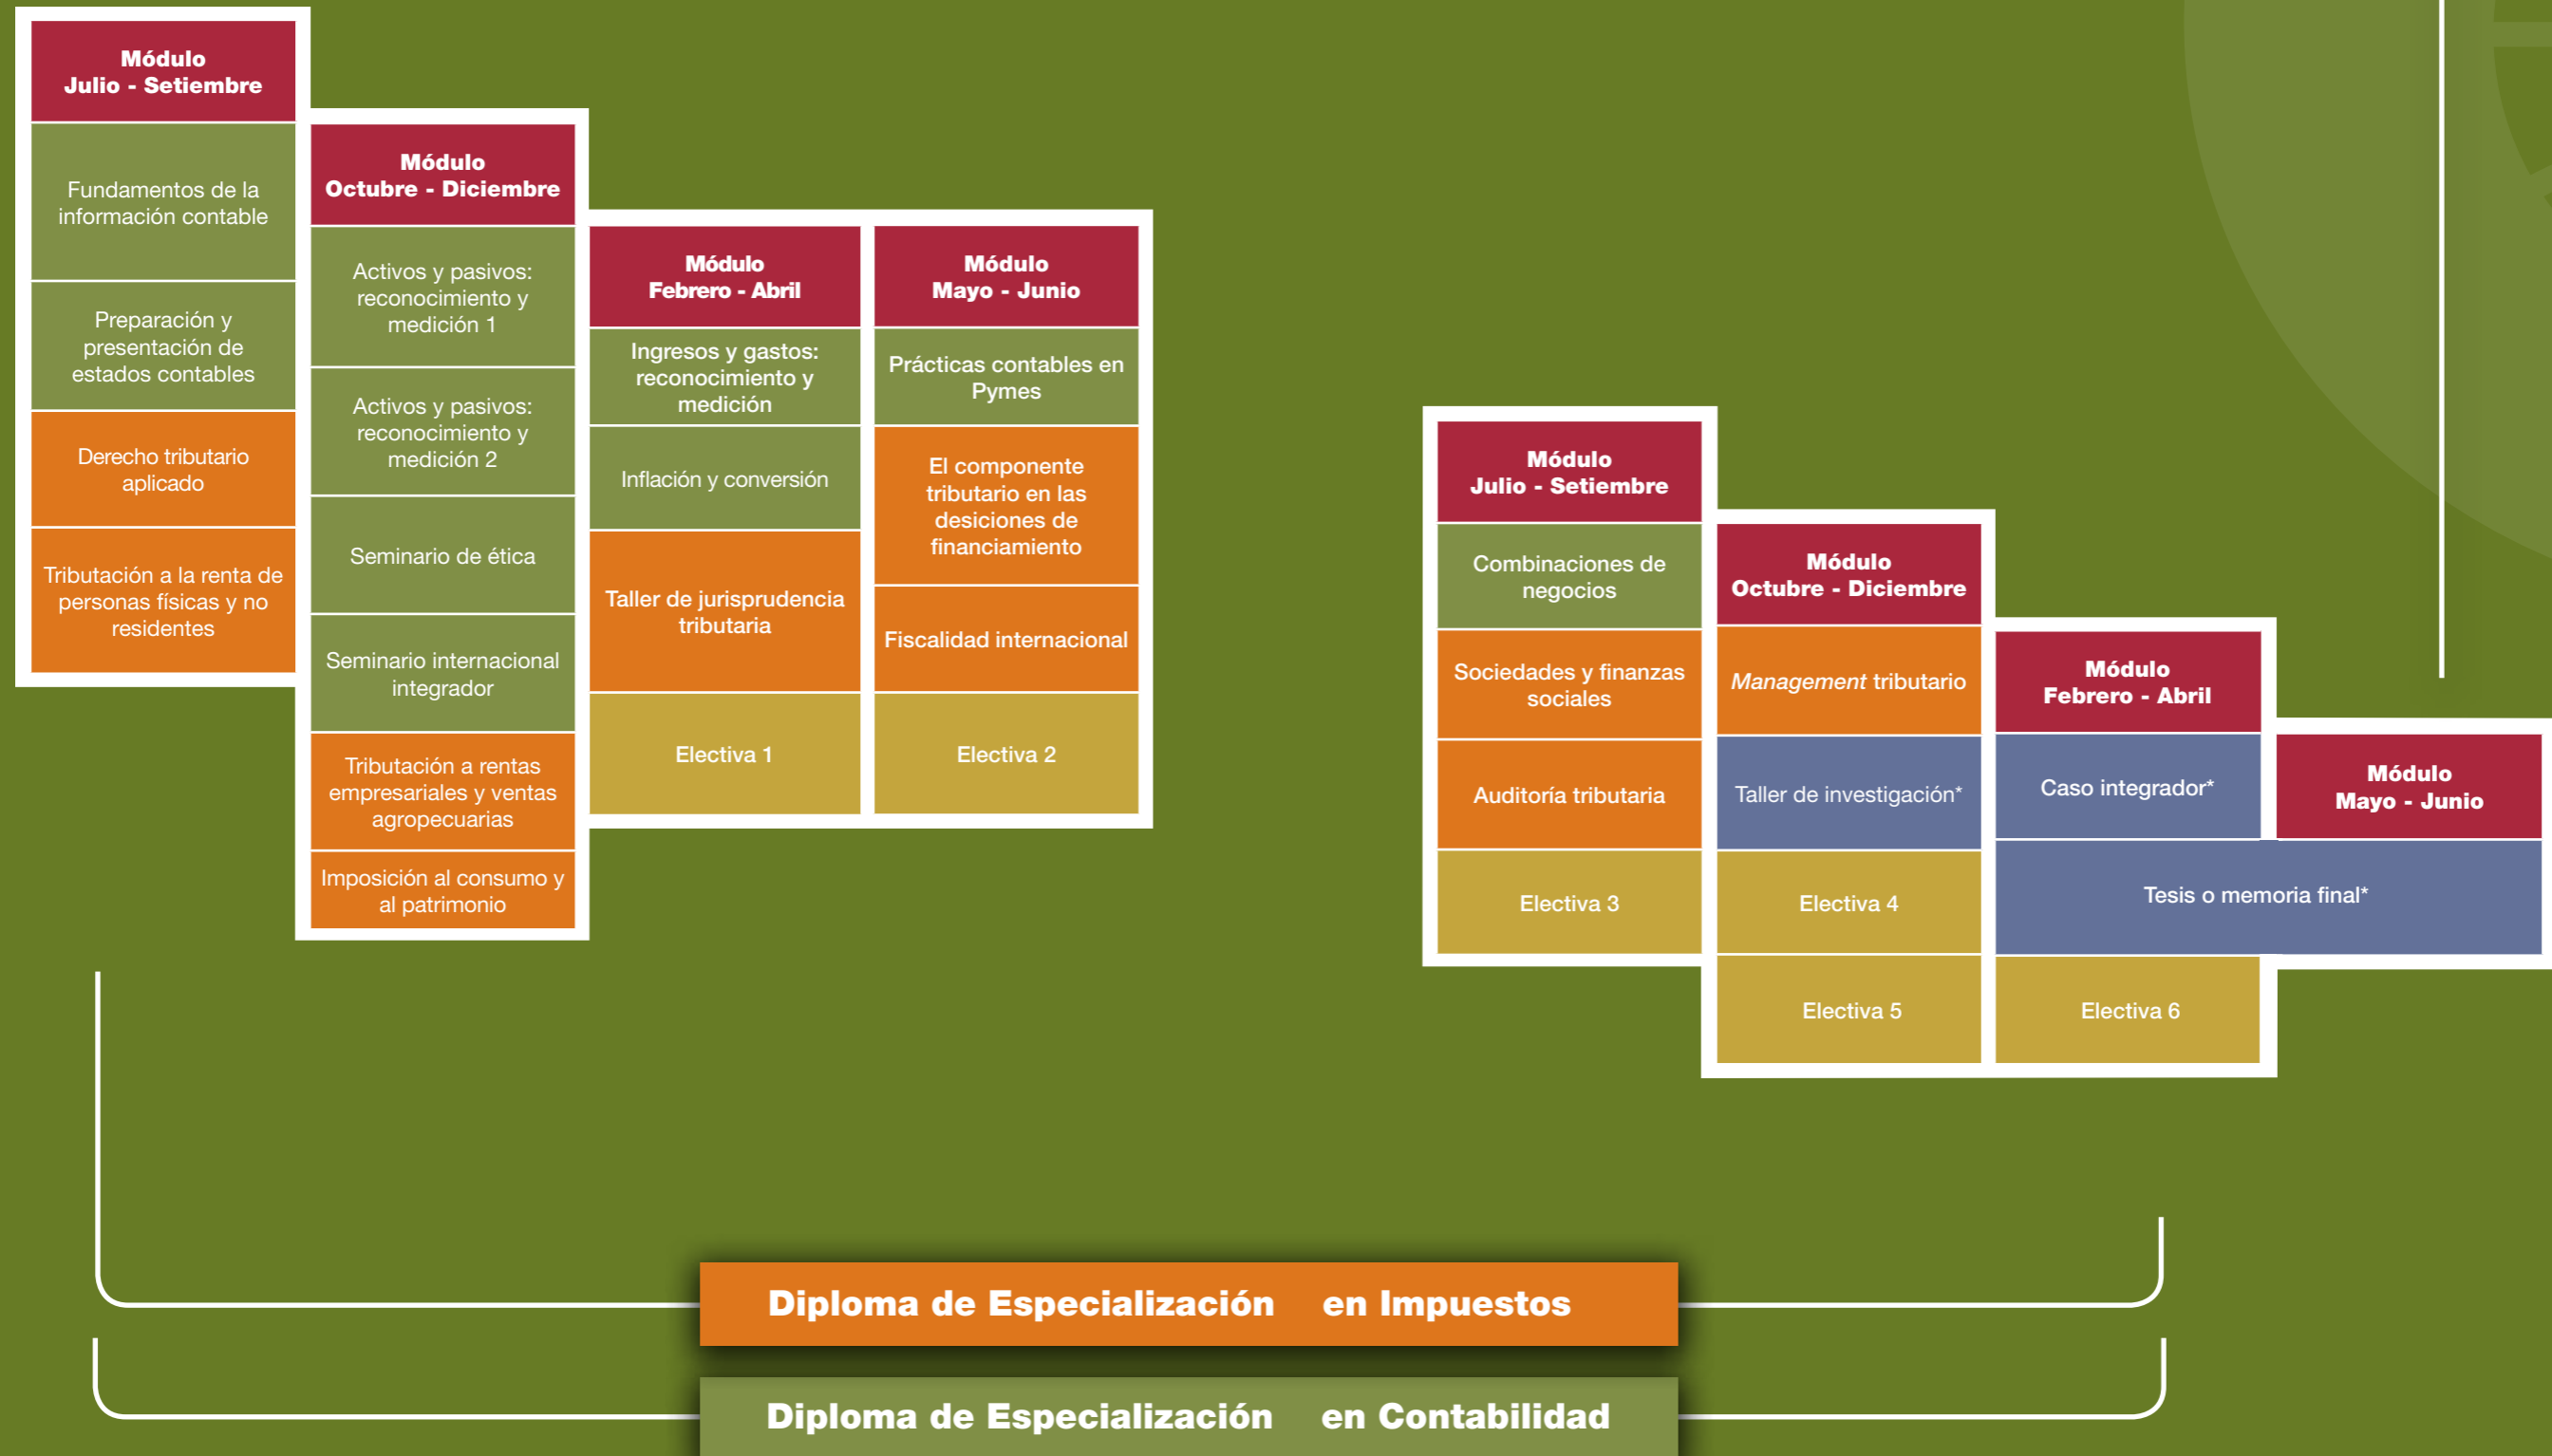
Módulo
Julio - Setiembre

Fundamentos de la información contable

Preparación y presentación de estados contables

Derecho tributario aplicado

Tributación a la renta de personas físicas y no residentes

Módulo
Octubre - Diciembre

Activos y pasivos: reconocimiento y medición 1

Activos y pasivos: reconocimiento y medición 2

Seminario de ética

Seminario internacional integrador

Tributación a rentas empresariales y ventas agropecuarias

Imposición al consumo y al patrimonio

Módulo
Febrero - Abril

Ingresos y gastos: reconocimiento y medición

Inflación y conversión

Taller de jurisprudencia tributaria

Electiva 1

Módulo
Mayo - Junio

Prácticas contables en Pymes

El componente tributario en las desiciones de financiamiento

Fiscalidad internacional

Electiva 2

Módulo
Julio - Setiembre

Combinaciones de negocios

Sociedades y finanzas sociales

Auditoría tributaria

Electiva 3

Módulo
Octubre - Diciembre

Management tributario

Taller de investigación*

Electiva 4

Electiva 5

Módulo
Febrero - Abril

Caso integrador*

Electiva 6

Módulo
Mayo - Junio

Tesis o memoria final*

Diploma de Especialización en Impuestos

Diploma de Especialización en Contabilidad